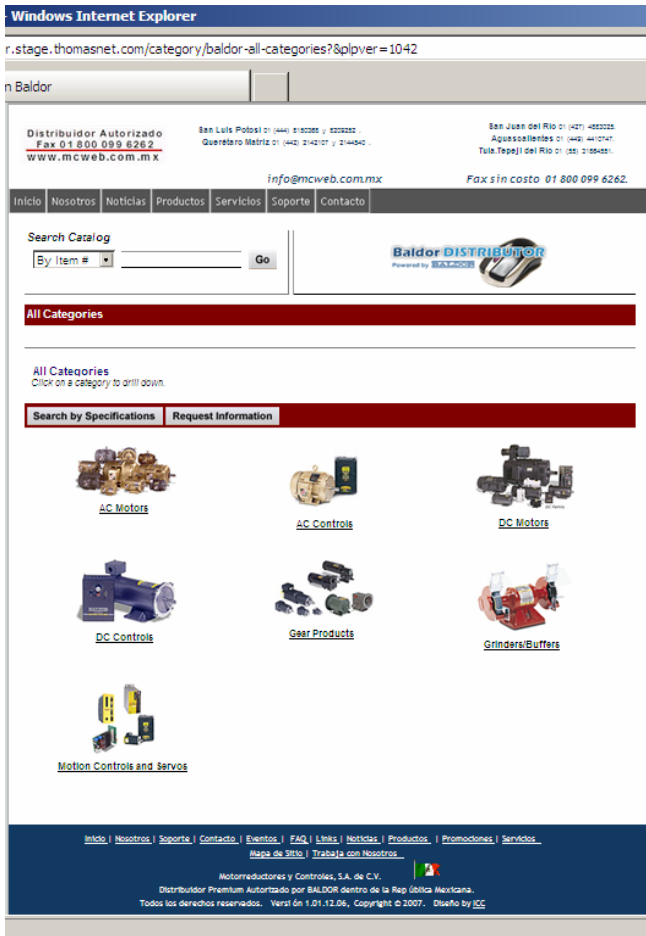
- Windows Internet Explorer

r.stage.thomasnet.com/category/baldor-all-categories?&plpver=1042

n Baldor

Distribuidor Autorizado
Fax 01 800 099 6262
www.mcweb.com.mx

San Luis Potosí 01 (444) 8150385 y 8209282 .
Querétaro Matriz 01 (442) 2142107 y 2144540 .

San Juan del Río 01 (427) 4583035.
Aguascalientes 01 (449) 4410747.
Tula,Tepeji del Río 01 (55) 21664551.

info@mcweb.com.mx

Fax sin costo 01 800 099 6262.

Inicio | Nosotros | Noticias | Productos | Servicios | Soporte | Contacto

Search Catalog

By Item # | Go

Baldor DISTRIBUTOR
Powered by

All Categories

All Categories
Click on a category to drill down.

Search by Specifications | Request Information

AC Motors

AC Controls

DC Motors

DC Controls

Gear Products

Grinders/Buffers

Motion Controls and Servos

Inicio | Nosotros | Soporte | Contacto | Eventos | FAQ | Links | Noticias | Productos | Promociones | Servicios
Mapa de Sitio | Trabaja con Nosotros

Motorreductores y Controles, S.A. de C.V.
Distribuidor Premium Autorizado por BALDOR dentro de la Rep ública Mexicana.
Todos los derechos reservados. Versi ón 1.01.12.06, Copyright © 2007. Diseño by ICC